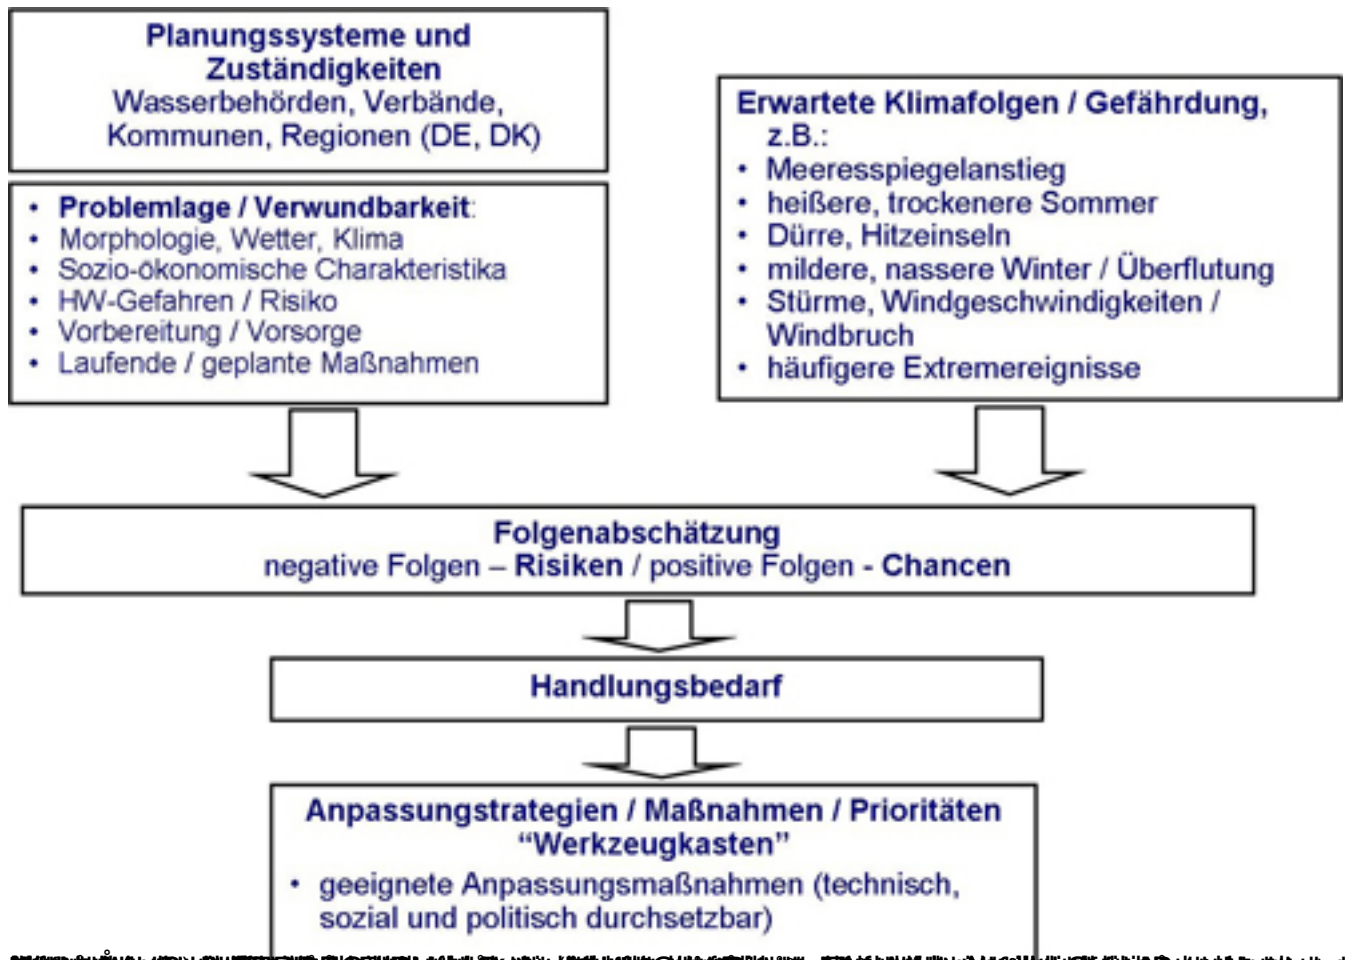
Planungssysteme und Zuständigkeiten
Wasserbehörden, Verbände, Kommunen, Regionen (DE, DK)

• Problemlage / Verwundbarkeit:
• Morphologie, Wetter, Klima
• Sozio-ökonomische Charakteristika
• HW-Gefahren / Risiko
• Vorbereitung / Vorsorge
• Laufende / geplante Maßnahmen

Erwartete Klimafolgen / Gefährdung, z.B.:
• Meeresspiegelanstieg
• heißere, trockenere Sommer
• Dürre, Hitzeinseln
• mildere, nassere Winter / Überflutung
• Stürme, Windgeschwindigkeiten / Windbruch
• häufigere Extremereignisse

Folgenabschätzung
negative Folgen – Risiken / positive Folgen - Chancen

Handlungsbedarf

Anpassungstrategien / Maßnahmen / Prioritäten
"Werkzeugkasten"
• geeignete Anpassungsmaßnahmen (technisch, sozial und politisch durchsetzbar)

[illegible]